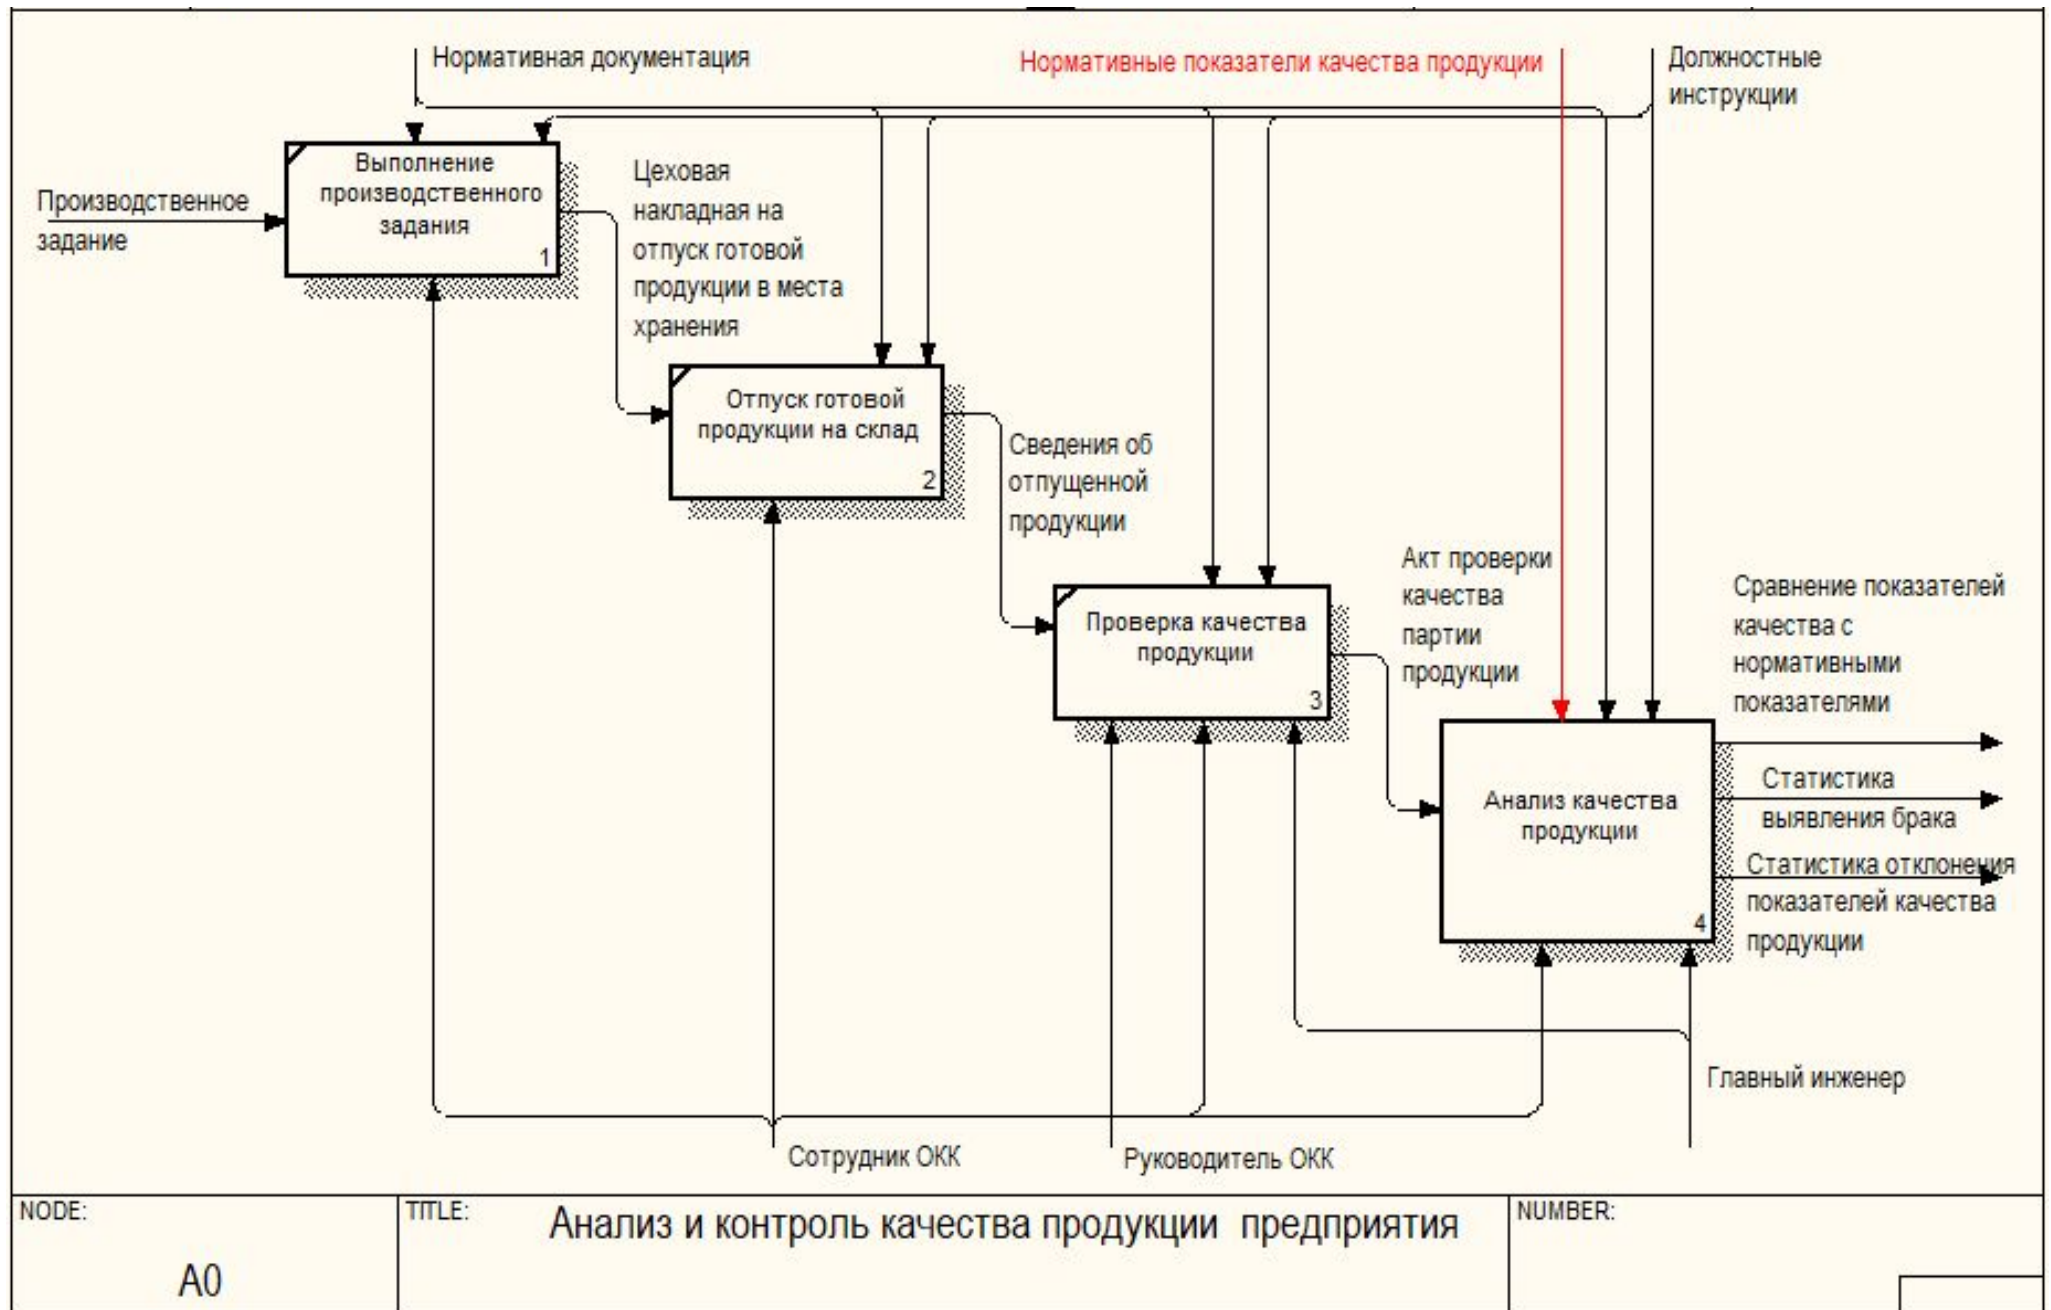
Нормативная документация

Нормативные показатели качества продукции

Должностные инструкции

Производственное задание

Выполнение производственного задания
1

Цеховая накладная на отпуск готовой продукции в места хранения

Отпуск готовой продукции на склад
2

Сведения об отпущенной продукции

Проверка качества продукции
3

Акт проверки качества партии продукции

Сравнение показателей качества с нормативными показателями

Анализ качества продукции
4

Статистика выявления брака

Статистика отклонения показателей качества продукции

Главный инженер

Сотрудник ОКК

Руководитель ОКК

NODE:
A0

TITLE:
Анализ и контроль качества продукции предприятия

NUMBER: